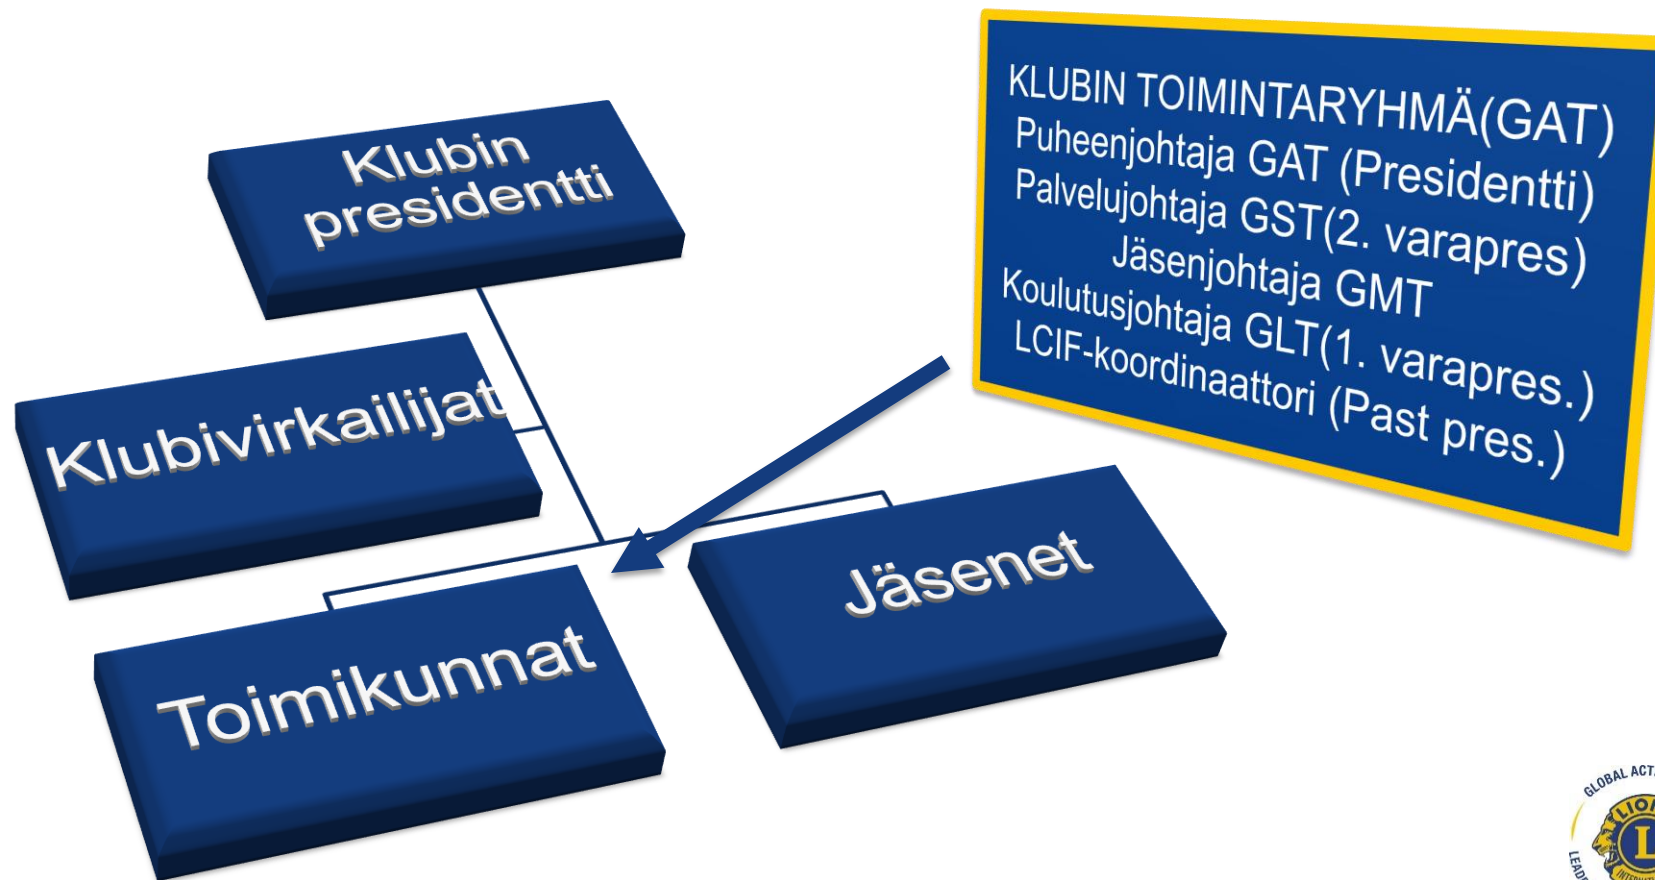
Klubin presidentti

Klubivirkailijat

Toimikunnat

Jäsenet

KLUBIN TOIMINTARYHMÄ(GAT)
Puheenjohtaja GAT (Presidentti)
Palvelujohtaja GST(2. varapres)
Jäsenjohtaja GMT
Koulutusjohtaja GLT(1. varapres.)
LCIF-koordinaattori (Past pres.)

GLOBAL ACT
LION
LEAD
INTE
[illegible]